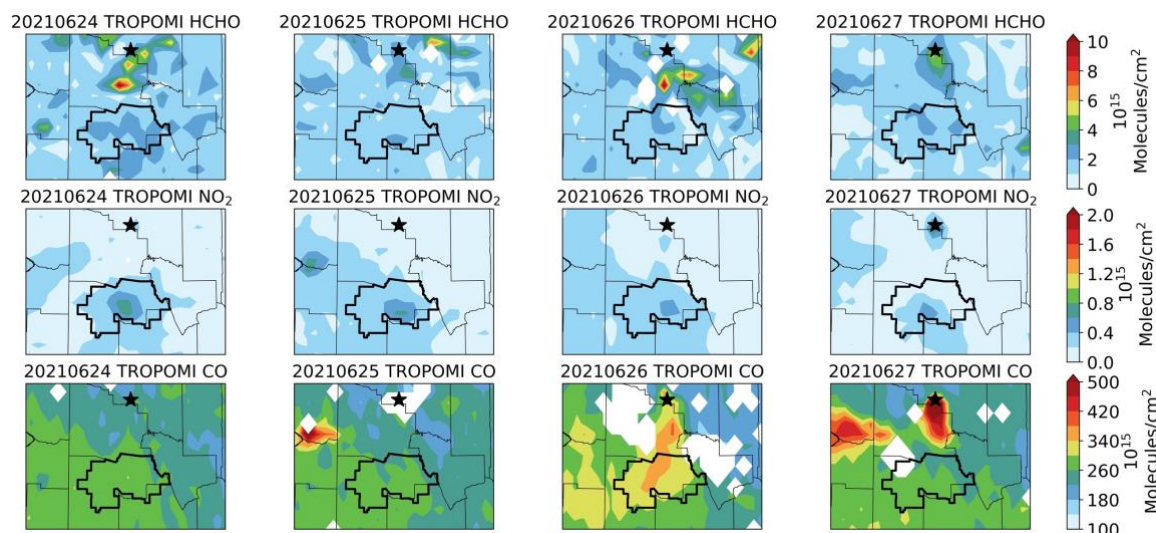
20210624 TROPOMI HCHO

20210625 TROPOMI HCHO

20210626 TROPOMI HCHO

20210627 TROPOMI HCHO

10
8
6
4
2
0
$10^{15}$ Molecules/cm$^2$

20210624 TROPOMI NO$_2$

20210625 TROPOMI NO$_2$

20210626 TROPOMI NO$_2$

20210627 TROPOMI NO$_2$

2.0
1.6
1.2
0.8
0.4
0.0
$10^{15}$ Molecules/cm$^2$

20210624 TROPOMI CO

20210625 TROPOMI CO

20210626 TROPOMI CO

20210627 TROPOMI CO

500
420
340
260
180
100
$10^{15}$ Molecules/cm$^2$